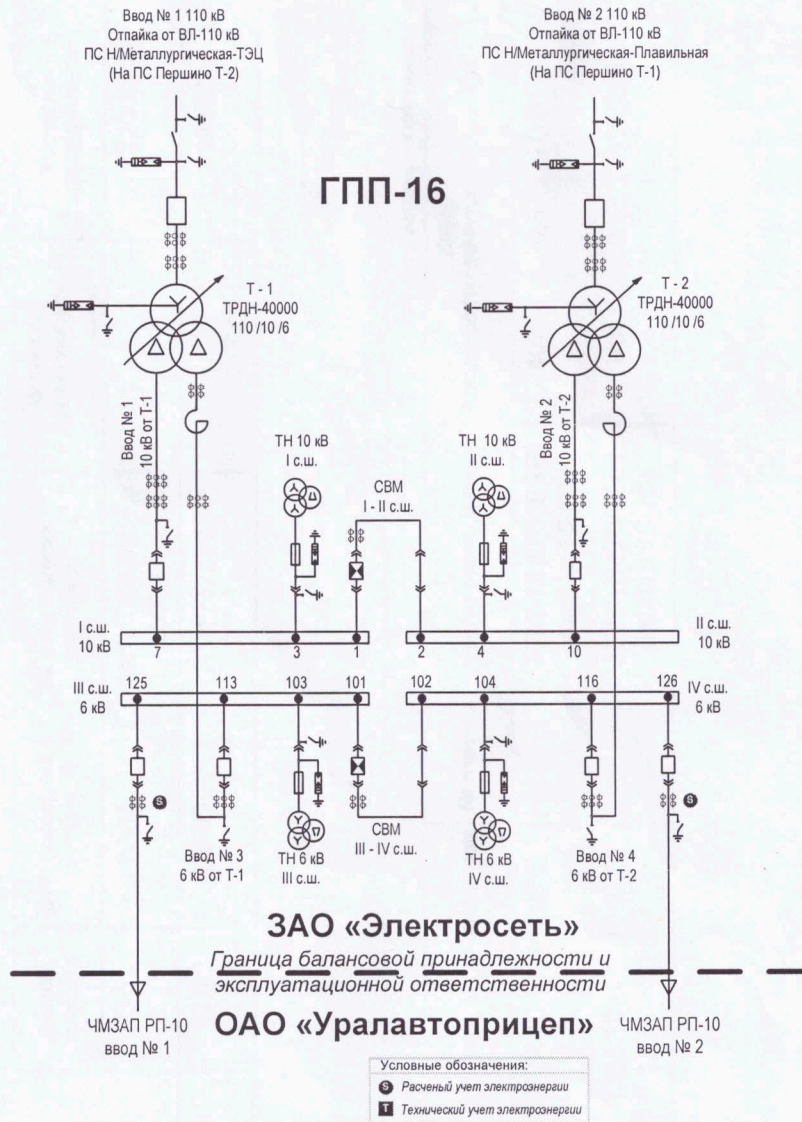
Ввод № 1 110 кВ
Отпайка от ВЛ-110 кВ
ПС Н/Металлургическая-ТЭЦ
(На ПС Першино Т-2)

Ввод № 2 110 кВ
Отпайка от ВЛ-110 кВ
ПС Н/Металлургическая-Плавильная
(На ПС Першино Т-1)

ГПП-16

Т - 1
ТРДН-40000
110 /10 /6

Т - 2
ТРДН-40000
110 /10 /6

Ввод № 1
10 кВ от Т-1

Ввод № 2
10 кВ от Т-2

ТН 10 кВ
I с.ш.

ТН 10 кВ
II с.ш.

СВМ
I - II с.ш.

I с.ш.
10 кВ

II с.ш.
10 кВ

7 3 1 2 4 10

III с.ш.
6 кВ

125 113 103 101 102 104 116 126

IV с.ш.
6 кВ

Ввод № 3
6 кВ от Т-1

ТН 6 кВ
III с.ш.

СВМ
III - IV с.ш.

ТН 6 кВ
IV с.ш.

Ввод № 4
6 кВ от Т-2

ЗАО «Электросеть»

Граница балансовой принадлежности и эксплуатационной ответственности

ЧМЗАП РП-10
ввод № 1

ОАО «Уралавтоприцеп»

ЧМЗАП РП-10
ввод № 2

Условные обозначения:
Расченый учет электроэнергии
Технический учет электроэнергии